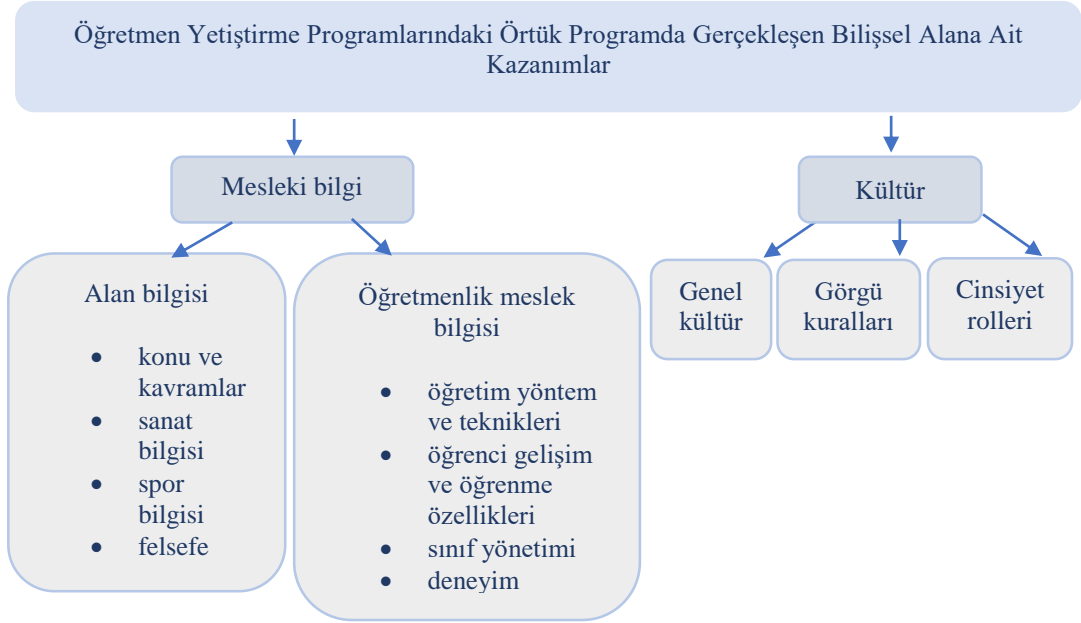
Öğretmen Yetiştirme Programlarındaki Örtük Programda Gerçekleşen Bilişsel Alana Ait Kazanımlar

Mesleki bilgi

Kültür

Alan bilgisi

- konu ve kavramlar
- sanat bilgisi
- spor bilgisi
- felsefe

Öğretmenlik meslek bilgisi

- öğretim yöntem ve teknikleri
- öğrenci gelişim ve öğrenme özellikleri
- sınıf yönetimi
- deneyim

Genel kültür

Görgü kuralları

Cinsiyet rolleri